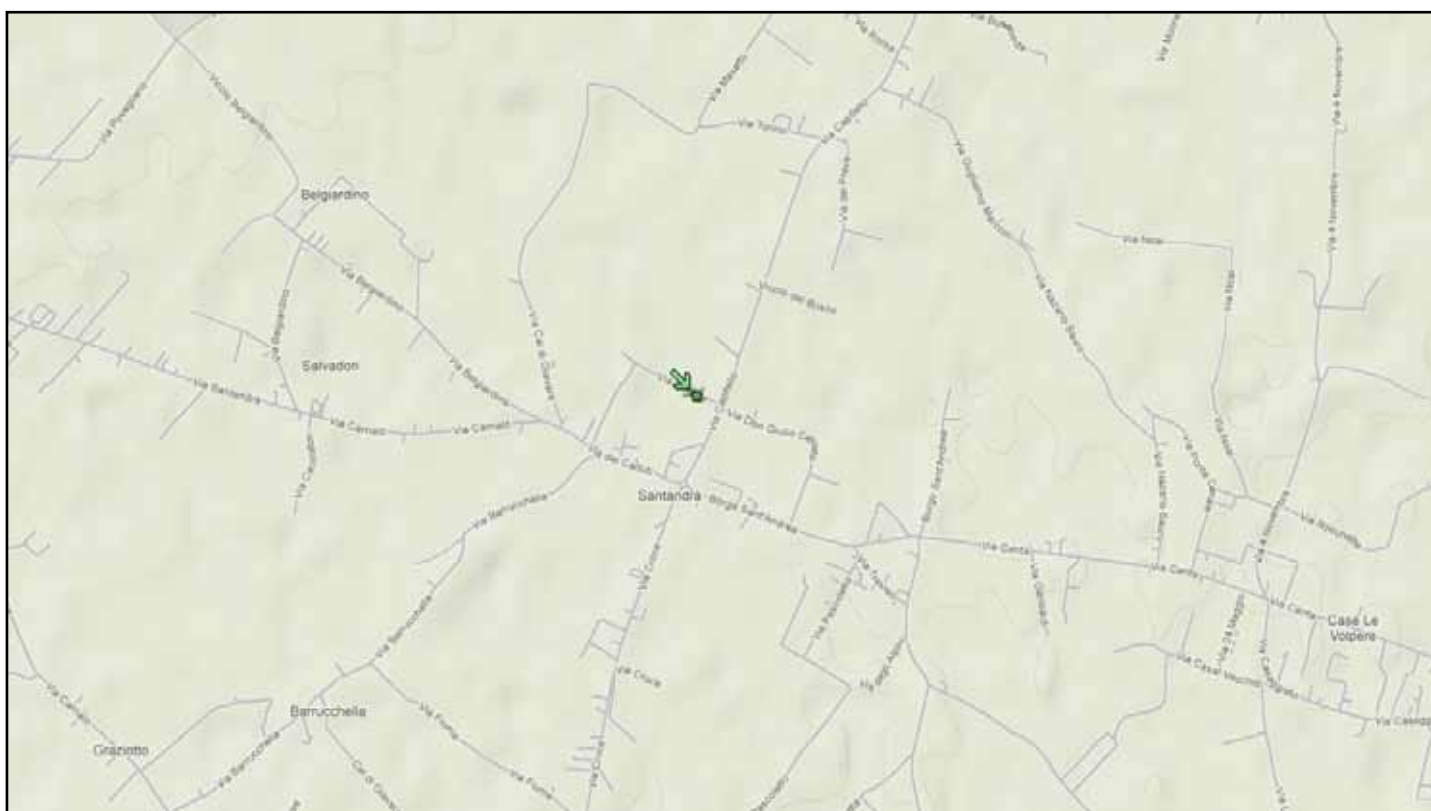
Belgiardino
Salvadori
Santandrà
Barrucchella
Graziotto
Case Le Volpere
Via Belgiardino
Via Santandrà
Via Carnaio
Via Carnaio
Via del Calcio
Via Barrucchella
Via Barrucchella
Via Barrucchella
Via Croce
Via Croce
Via Croce
Via Don Giulio Cesco
Borgo Sant'Andrea
Via Castello
Via Tiglioni
Via Castello
Vicolo dei Boschi
Via Cal di Guizza
Via Centa
Via Centa
Via Centa
Via Nave
Via 4 Novembre
Via 4 Novembre
Via 24 Maggio
Via Casal Vecchio
Via Castelgatto
Via Fiume
Via Fiume
Via Falconi
Via degli Alpini
Via Nave
Borgo Sant'Andrea